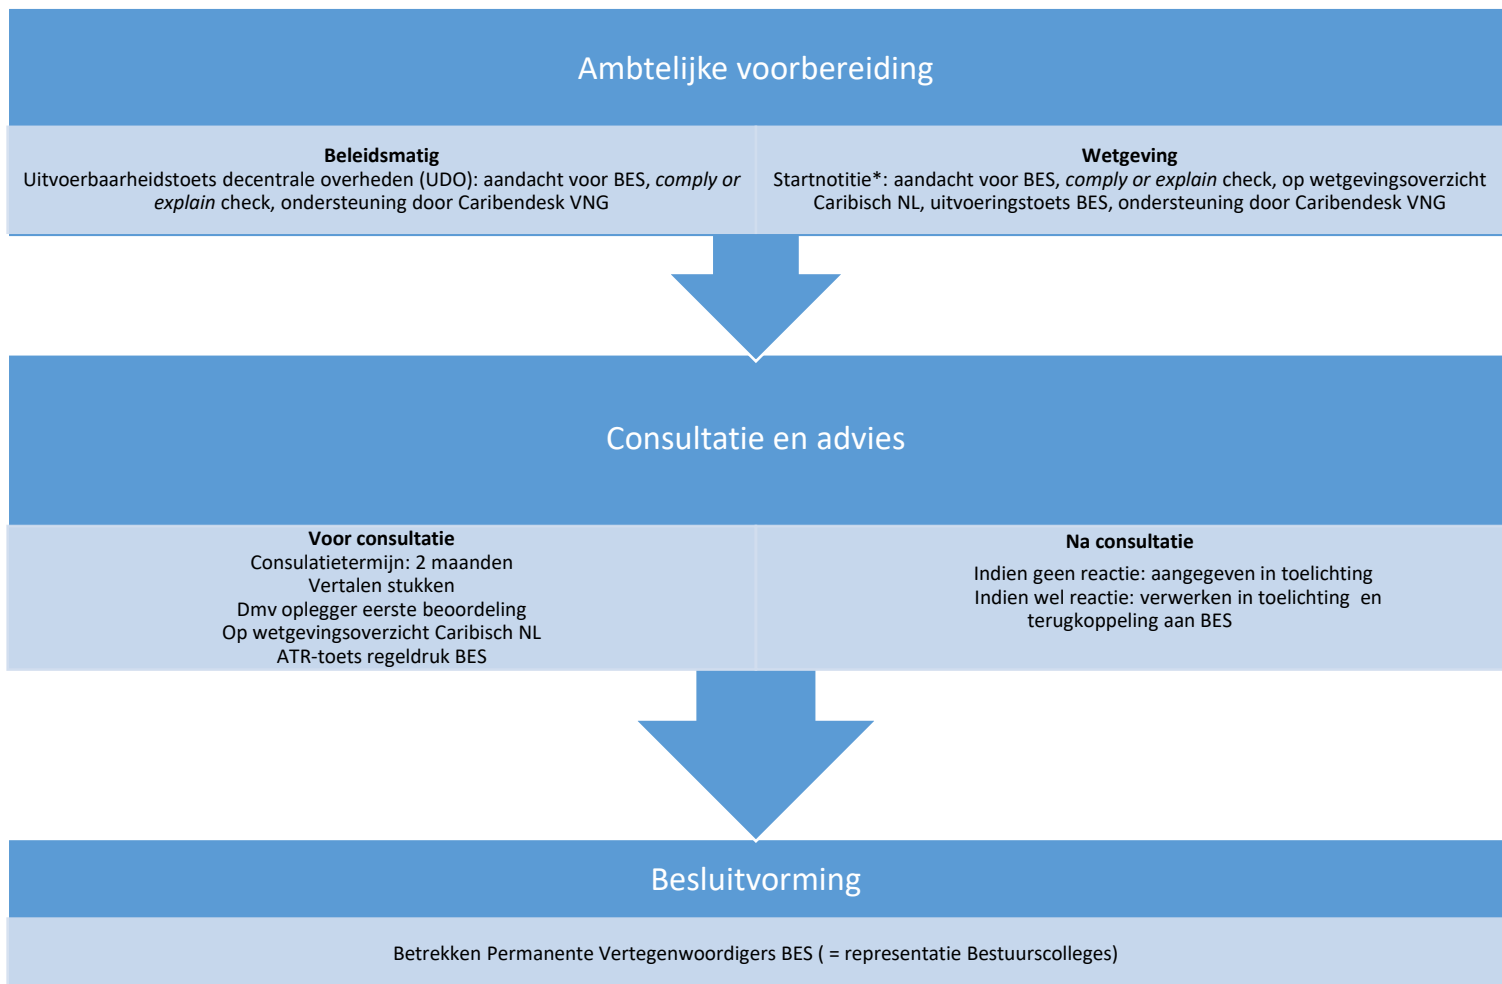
Ambtelijke voorbereiding

**Beleidsmatig**
Uitvoerbaarheidstoets decentrale overheden (UDO): aandacht voor BES, *comply or explain* check, ondersteuning door Caribendesk VNG

**Wetgeving**
Startnotitie*: aandacht voor BES, *comply or explain* check, op wetgevingsoverzicht Caribisch NL, uitvoeringstoets BES, ondersteuning door Caribendesk VNG

Consultatie en advies

**Voor consultatie**
Consulatietermijn: 2 maanden
Vertalen stukken
Dmv oplegger eerste beoordeling
Op wetgevingsoverzicht Caribisch NL
ATR-toets regeldruk BES

**Na consultatie**
Indien geen reactie: aangegeven in toelichting
Indien wel reactie: verwerken in toelichting en terugkoppeling aan BES

Besluitvorming

Betrekken Permanente Vertegenwoordigers BES ( = representatie Bestuurscolleges)